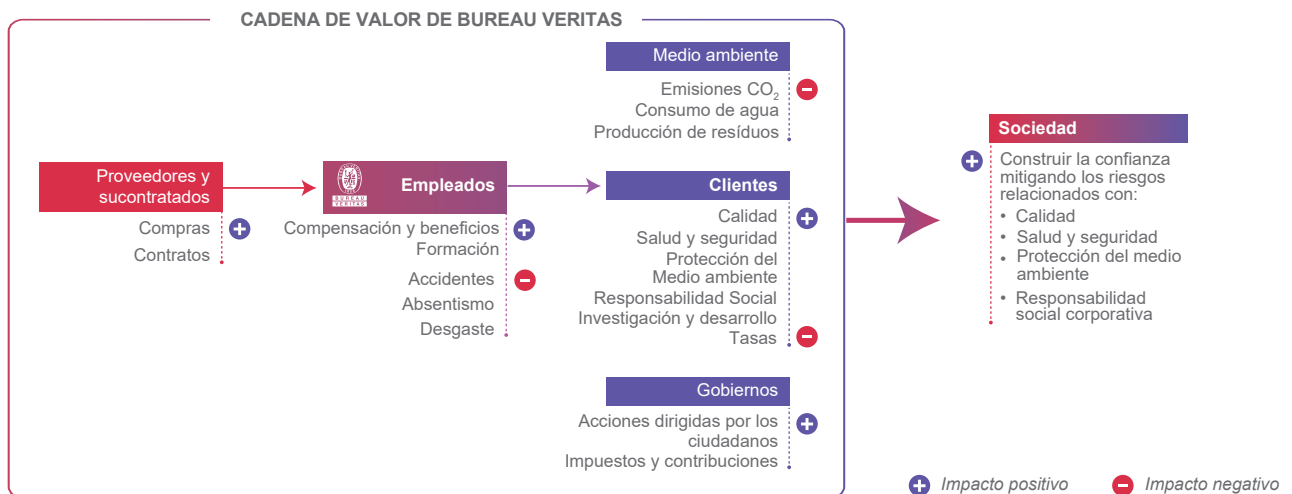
CADENA DE VALOR DE BUREAU VERITAS

Medio ambiente

Emisiones $CO_2$
Consumo de agua
Producción de resíduos

Proveedores y sucontratados

Compras
Contratos

BUREAU VERITAS

Empleados

Compensación y beneficios
Formación

Accidentes
Absentismo
Desgaste

Clientes

Calidad
Salud y seguridad
Protección del Medio ambiente
Responsabilidad Social
Investigación y desarrollo
Tasas

Gobiernos

Acciones dirigidas por los ciudadanos
Impuestos y contribuciones

Sociedad

Construir la confianza mitigando los riesgos relacionados con:
• Calidad
• Salud y seguridad
• Protección del medio ambiente
• Responsabilidad social corporativa

Impacto positivo
Impacto negativo